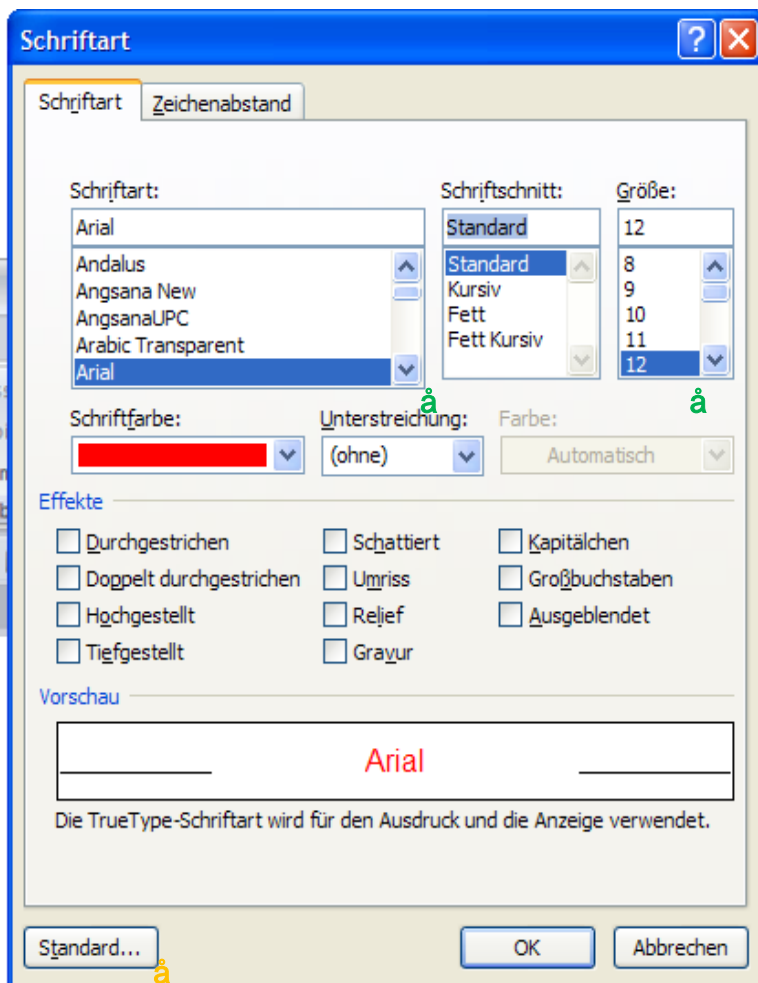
Schriftart

Schriftart | Zeichenabstand

Schriftart:
Arial
Andalus
Angsana New
AngsanaUPC
Arabic Transparent
Arial

Schriftschnitt:
Standard
Standard
Kursiv
Fett
Fett Kursiv

Größe:
12
8
9
10
11
12

å
å

Schriftfarbe:
Unterstreichung:
(ohne)
Farbe:
Automatisch

Effekte
Durchgestrichen
Doppelt durchgestrichen
Hochgestellt
Tiefgestellt
Schattiert
Umriss
Relief
Gravur
Kapitälchen
Großbuchstaben
Ausgeblendet

Vorschau
Arial

Die TrueType-Schriftart wird für den Ausdruck und die Anzeige verwendet.

Standard...
å
OK
Abbrechen